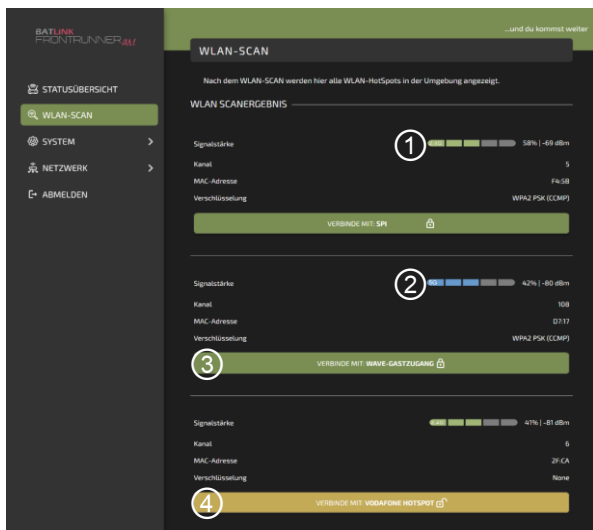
BATLINK FRONTRUNNER 4U

...und du kommst weiter

STATUSÜBERSICHT
WLAN-SCAN
SYSTEM
NETZWERK
ABMELDEN

WLAN-SCAN

Nach dem WLAN-SCAN werden hier alle WLAN-HotSpots in der Umgebung angezeigt.

WLAN SCANERGEBNIS

1

Signalstärke 2.4G 58% | -69 dBm
Kanal 5
MAC-Adresse F4:5B
Verschlüsselung WPA2 PSK (CCMP)

VERBINDE MIT: SPI

2

Signalstärke 5G 42% | -80 dBm
Kanal 108
MAC-Adresse D7:17
Verschlüsselung WPA2 PSK (CCMP)

3

VERBINDE MIT: WAVE-GASTZUGANG

Signalstärke 2.4G 41% | -81 dBm
Kanal 6
MAC-Adresse 2F:CA
Verschlüsselung None

4

VERBINDE MIT: VODAFONE HOTSPOT